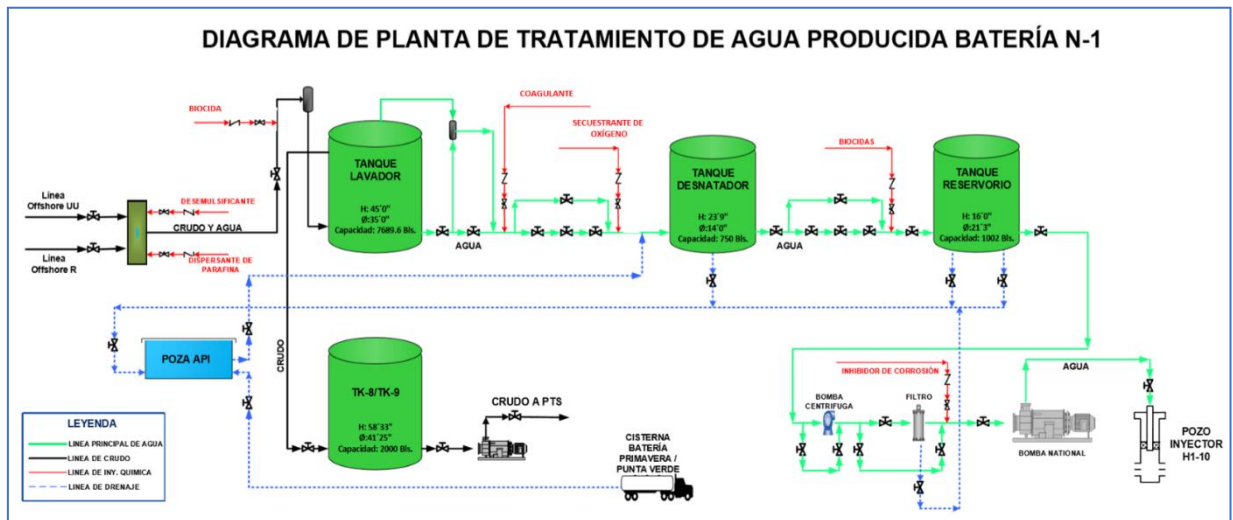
DIAGRAMA DE PLANTA DE TRATAMIENTO DE AGUA PRODUCIDA BATERÍA N-1

BIOCIDA

COAGULANTE

SECUESTRANTE DE OXÍGENO

BIOCIDAS

Línea Offshore UU

Línea Offshore R

DESEMULSIFICANTE

CRUDO Y AGUA

DISPERSANTE DE PARAFINA

TANQUE LAVADOR
H: 45'0"
Ø:35'0"
Capacidad: 7689.6 Bls.

AGUA

TANQUE DESNATADOR
H: 23'9"
Ø:14'0"
Capacidad: 750 Bls.

AGUA

TANQUE RESERVORIO
H: 16'0"
Ø:21'3"
Capacidad: 1002 Bls.

POZA API

CRUDO

TK-8/TK-9
H: 58'33"
Ø:41'25"
Capacidad: 2000 Bls.

CRUDO A PTS

CISTERNA BATERÍA PRIMAVERA / PUNTA VERDE

INHIBIDOR DE CORROSIÓN

AGUA

BOMBA CENTRIFUGA

FILTRO

BOMBA NATIONAL

POZO INYECTOR H1-10

LEYENDA
LINEA PRINCIPAL DE AGUA
LINEA DE CRUDO
LINEA DE INY. QUIMICA
LINEA DE DRENAJE